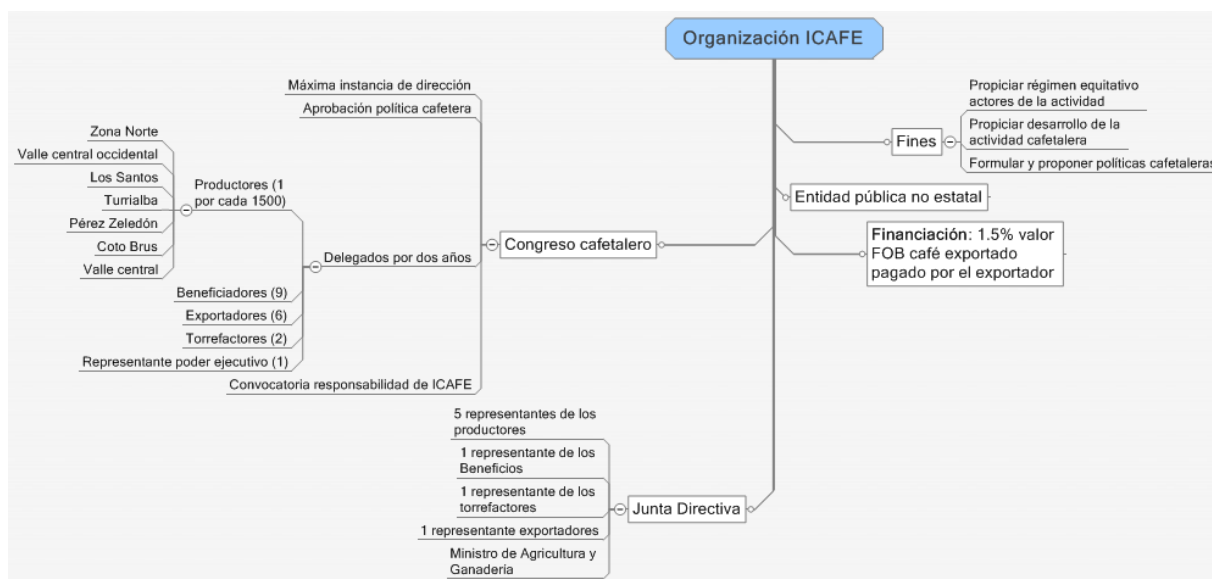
Organización ICAFE

Máxima instancia de dirección
Aprobación política cafetera

Zona Norte
Valle central occidental
Los Santos
Turrialba
Pérez Zeledón
Coto Brus
Valle central

Productores (1 por cada 1500)

Delegados por dos años

Beneficiadores (9)
Exportadores (6)
Torrefactores (2)
Representante poder ejecutivo (1)

Convocatoria responsabilidad de ICAFE

Congreso cafetalero

Propiciar régimen equitativo actores de la actividad
Propiciar desarrollo de la actividad cafetalera
Formular y proponer políticas cafetaleras

Fines

Entidad pública no estatal

Financiación: 1.5% valor FOB café exportado pagado por el exportador

5 representantes de los productores
1 representante de los Beneficios
1 representante de los torrefactores
1 representante exportadores
Ministro de Agricultura y Ganadería

Junta Directiva